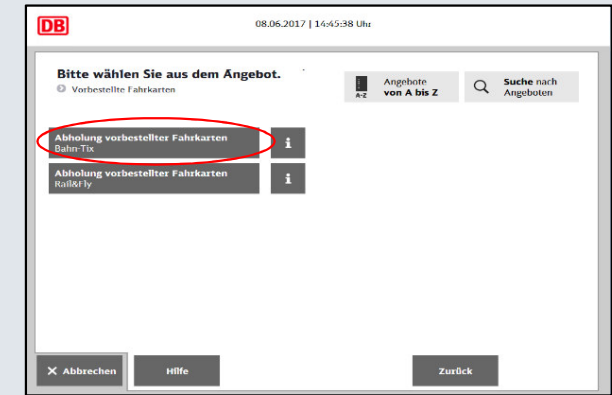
DB

08.06.2017 | 14:45:38 Uhr

Bitte wählen Sie aus dem Angebot.
Vorbestellte Fahrkarten

A-Z Angebote von A bis Z

Suche nach Angeboten

Abholung vorbestellter Fahrkarten
Bahn-Tix

i

Abholung vorbestellter Fahrkarten
Rail&Fly

i

Abbrechen

Hilfe

Zurück